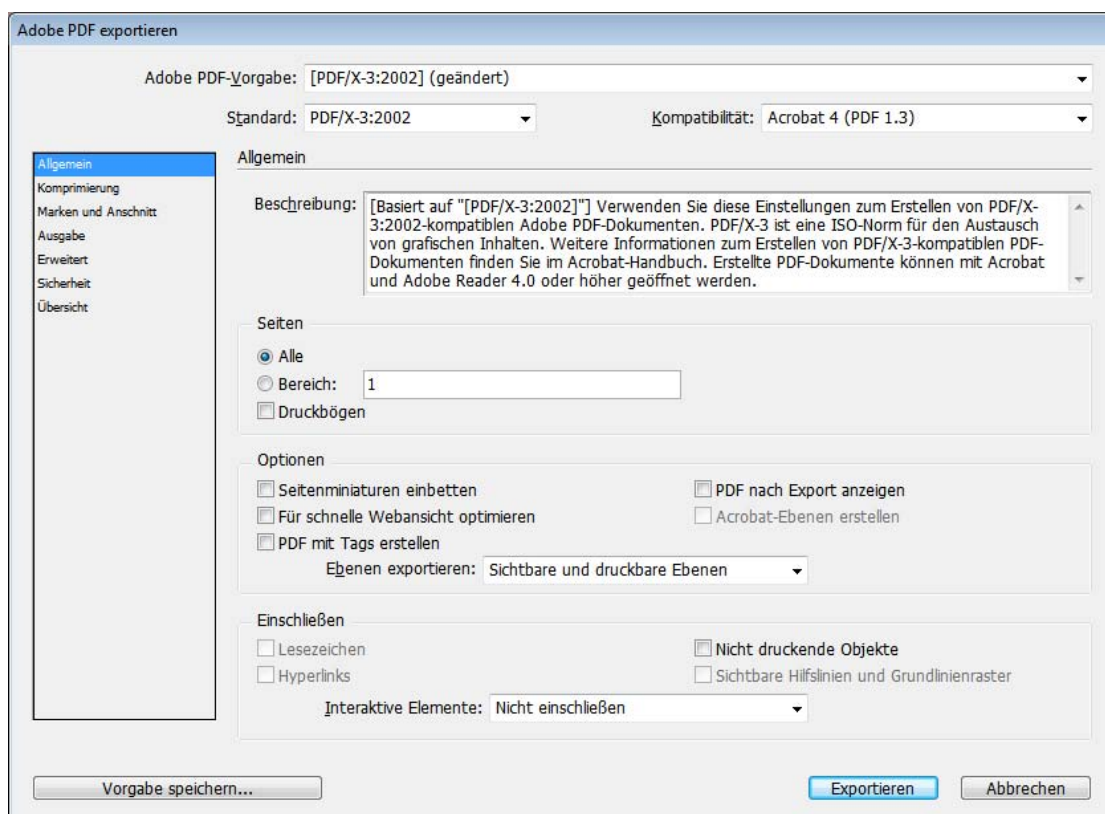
Adobe PDF exportieren

Adobe PDF-Vorgabe: [PDF/X-3:2002] (geändert)

Standard: PDF/X-3:2002

Kompatibilität: Acrobat 4 (PDF 1.3)

Allgemein
Komprimierung
Marken und Anschnitt
Ausgabe
Erweitert
Sicherheit
Übersicht

Allgemein

Beschreibung: [Basiert auf "[PDF/X-3:2002]"] Verwenden Sie diese Einstellungen zum Erstellen von PDF/X-3:2002-kompatiblen Adobe PDF-Dokumenten. PDF/X-3 ist eine ISO-Norm für den Austausch von grafischen Inhalten. Weitere Informationen zum Erstellen von PDF/X-3-kompatiblen PDF-Dokumenten finden Sie im Acrobat-Handbuch. Erstellte PDF-Dokumente können mit Acrobat und Adobe Reader 4.0 oder höher geöffnet werden.

Seiten

Alle

Bereich: 1

Druckbögen

Optionen

Seitenminiaturen einbetten

PDF nach Export anzeigen

Für schnelle Webansicht optimieren

Acrobat-Ebenen erstellen

PDF mit Tags erstellen

Ebenen exportieren: Sichtbare und druckbare Ebenen

Einschließen

Lesezeichen

Nicht druckende Objekte

Hyperlinks

Sichtbare Hilfslinien und Grundlinienraster

Interaktive Elemente: Nicht einschließen

Vorgabe speichern...

Exportieren

Abbrechen